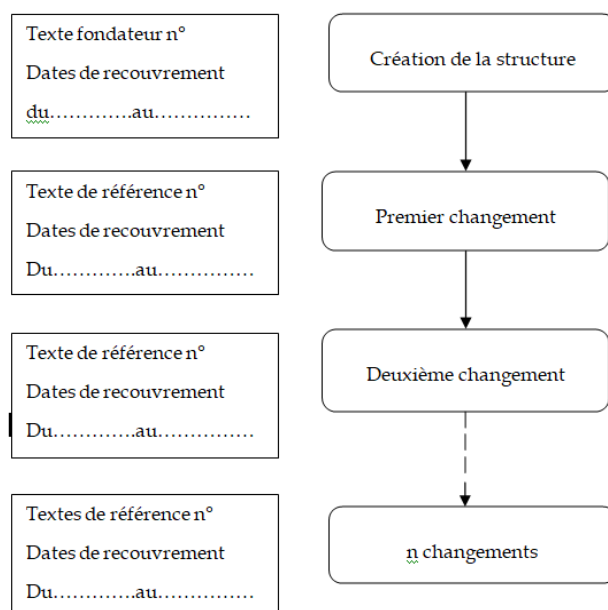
Texte fondateur n°

Dates de recouvrement

du…………au……………

Création de la structure

Texte de référence n°

Dates de recouvrement

Du…………au……………

Premier changement

Texte de référence n°

Dates de recouvrement

Du…………au……………

Deuxième changement

Textes de référence n°

Dates de recouvrement

Du…………au……………

n changements